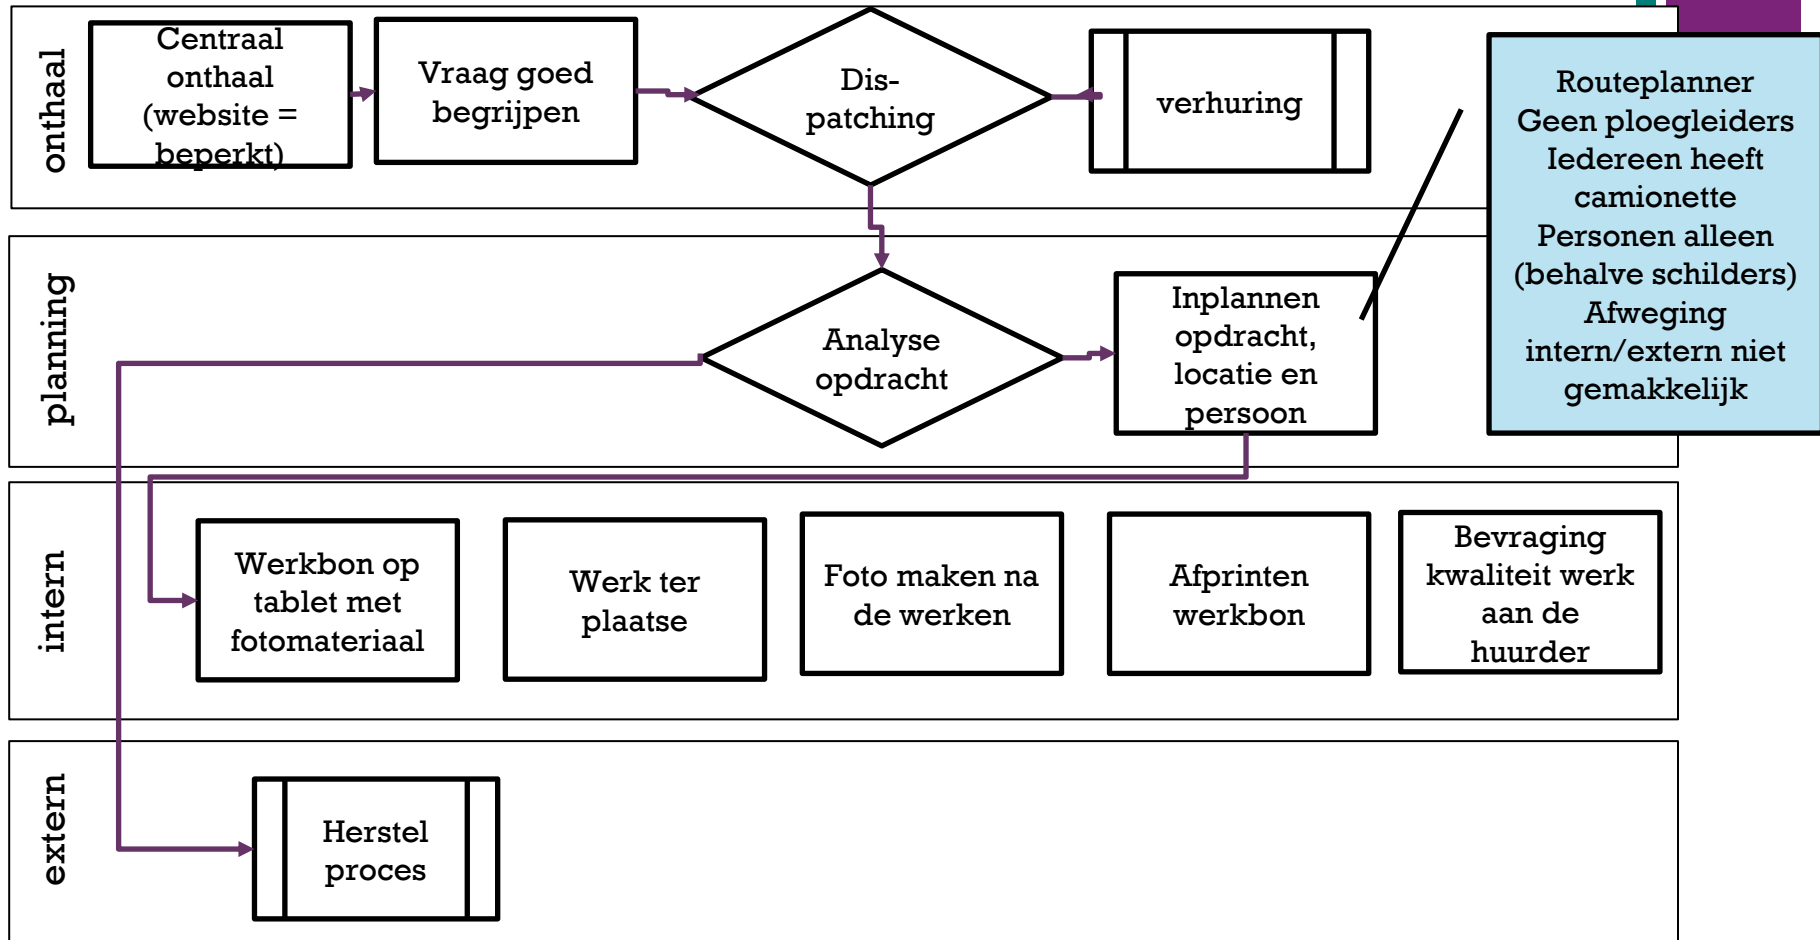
onthaal

Centraal onthaal (website = beperkt)

Vraag goed begrijpen

Dis-patching

verhuring

Routeplanner
Geen ploegleiders
Iedereen heeft camionette
Personen alleen (behalve schilders)
Afweging intern/extern niet gemakkelijk

planning

Analyse opdracht

Inplannen opdracht, locatie en persoon

intern

Werkbon op tablet met fotomateriaal

Werk ter plaatse

Foto maken na de werken

Afprinten werkbon

Bevraging kwaliteit werk aan de huurder

extern

Herstel proces